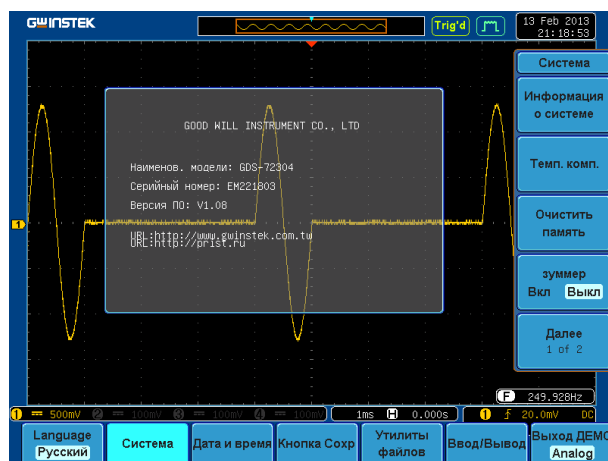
GWINSTEK

Trig'd

13 Feb 2013
21:18:53

Система

Информация о системе

Темп. комп.

Очистить память

зуммер
Вкл Выкл

Далее
1 of 2

GOOD WILL INSTRUMENT CO., LTD

Наименов. модели: GDS-72304
Серийный номер: EM221803
Версия ПО: V1.08

URL:http://www.gwinstek.com.tw
URL:http://prist.ru

1

F 249.928Hz

1 500mV 2 100mV 3 100mV 4 100mV 1ms H 0.000s 1 f 20.0mV DC

Language
Русский

Система

Дата и время

Кнопка Сохр

Утилиты файлов

Ввод/Вывод

Выход ДЕМО
Analog